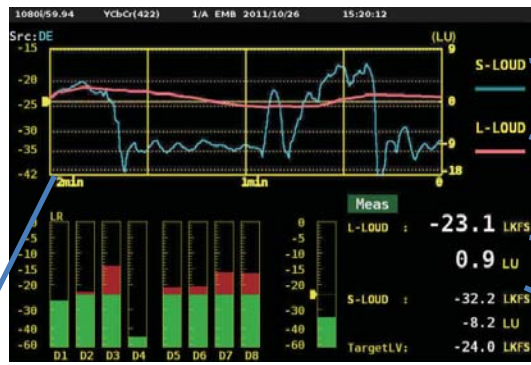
1080i/59.94 YCbCr(422) 1/A EMB 2011/10/26 15:20:12

Src:DE

(LU)

-15
-20
-25
-30
-35
-42

9
0
-9
-18

2min
1min
0

S-LOUD
L-LOUD

LR

0
-5
-10
-15
-20
-30
-40
-60

D1 D2 D3 D4 D5 D6 D7 D8

0
-5
-10
-15
-20
-30
-40
-60

Meas

L-LOUD : -23.1 LKFS
0.9 LU

S-LOUD : -32.2 LKFS
-8.2 LU

TargetLV: -24.0 LKFS